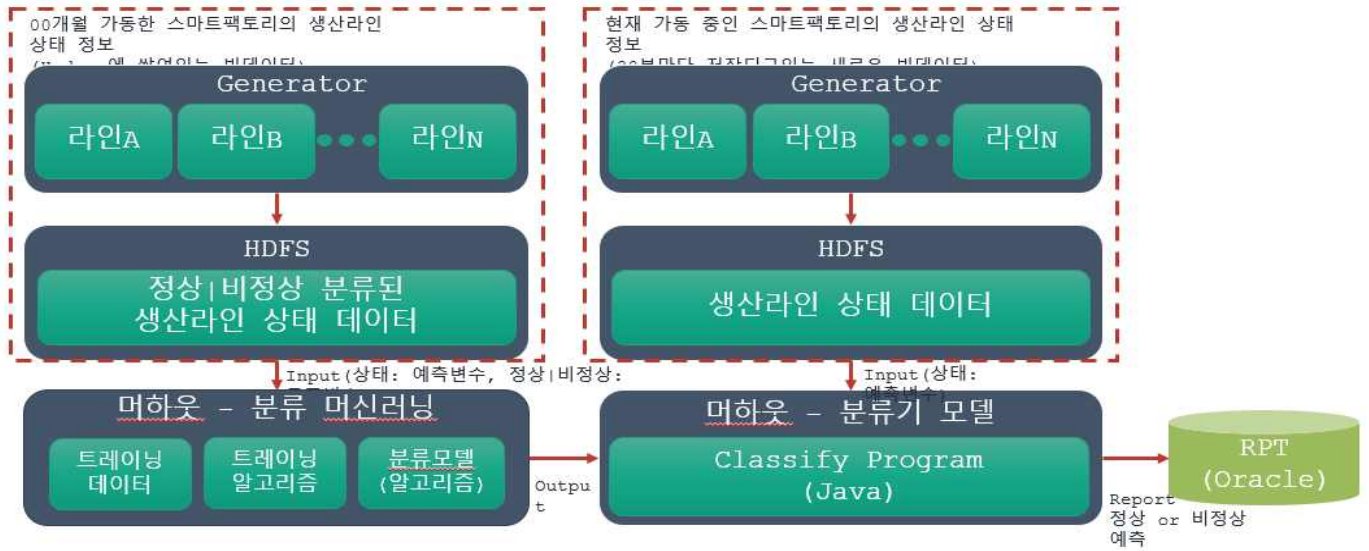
00개월 가동한 스마트팩토리의 생산라인 상태 정보 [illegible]

Generator

라인A

라인B

라인N

HDFS

정상|비정상 분류된 생산라인 상태 데이터

현재 가동 중인 스마트팩토리의 생산라인 상태 정보 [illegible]

Generator

라인A

라인B

라인N

HDFS

생산라인 상태 데이터

Input(상태: 예측변수, 정상|비정상: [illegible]

Input(상태: 예측변수)

머하웃 - 분류 머신러닝

트레이닝 데이터

트레이닝 알고리즘

분류모델 (알고리즘)

Output

머하웃 - 분류기 모델

Classify Program (Java)

RPT (Oracle)

Report 정상 or 비정상 예측